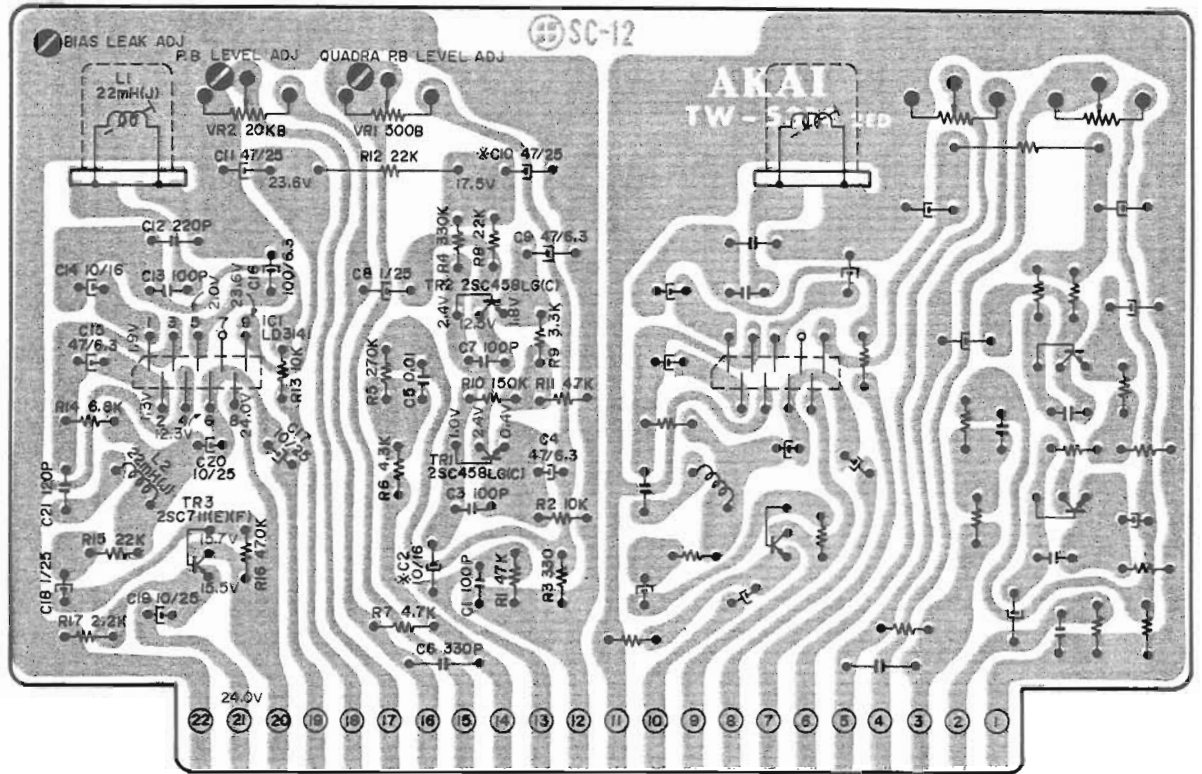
SC-12

BIAS LEAK ADJ

P.B LEVEL ADJ

QUADRA P.B LEVEL ADJ

AKAI

TW-50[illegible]

L1 22mH(J)

VR2 20KB

VR1 500B

C11 47/25

23.6V

R12 22K

17.5V

※C10 47/25

C12 220P

C14 10/16

C13 100P

C16 100/6.3

C15 47/6.3

IC1 LD3141

R13 10K

R14 6.8K

12.3V

24.0V

C20 10/25

C17 10/25

L2 22mH(J)

C21 100P

TR3 2SC711(E)(F)

15.7V

15.5V

R16 470K

R15 22K

C18 1/25

C19 10/25

R17 2.2K

C8 1/25

R4 330K

R8 22K

C9 47/6.3

TR2 2SC458LG(C)

2.4V

12.3V

1.8V

R9 3.3K

C7 100P

R5 270K

C5 0.01

R10 150K

R11 47K

R6 4.3K

TR1 2SC458LG(C)

C4 47/6.3

C3 100P

R2 10K

※C2 10/16

C1 100P

R1 47K

R3 330

R7 4.7K

C6 330P

24.0V

22 21 20 19 18 17 16 15 14 13 12 11 10 9 8 7 6 5 4 3 2 1